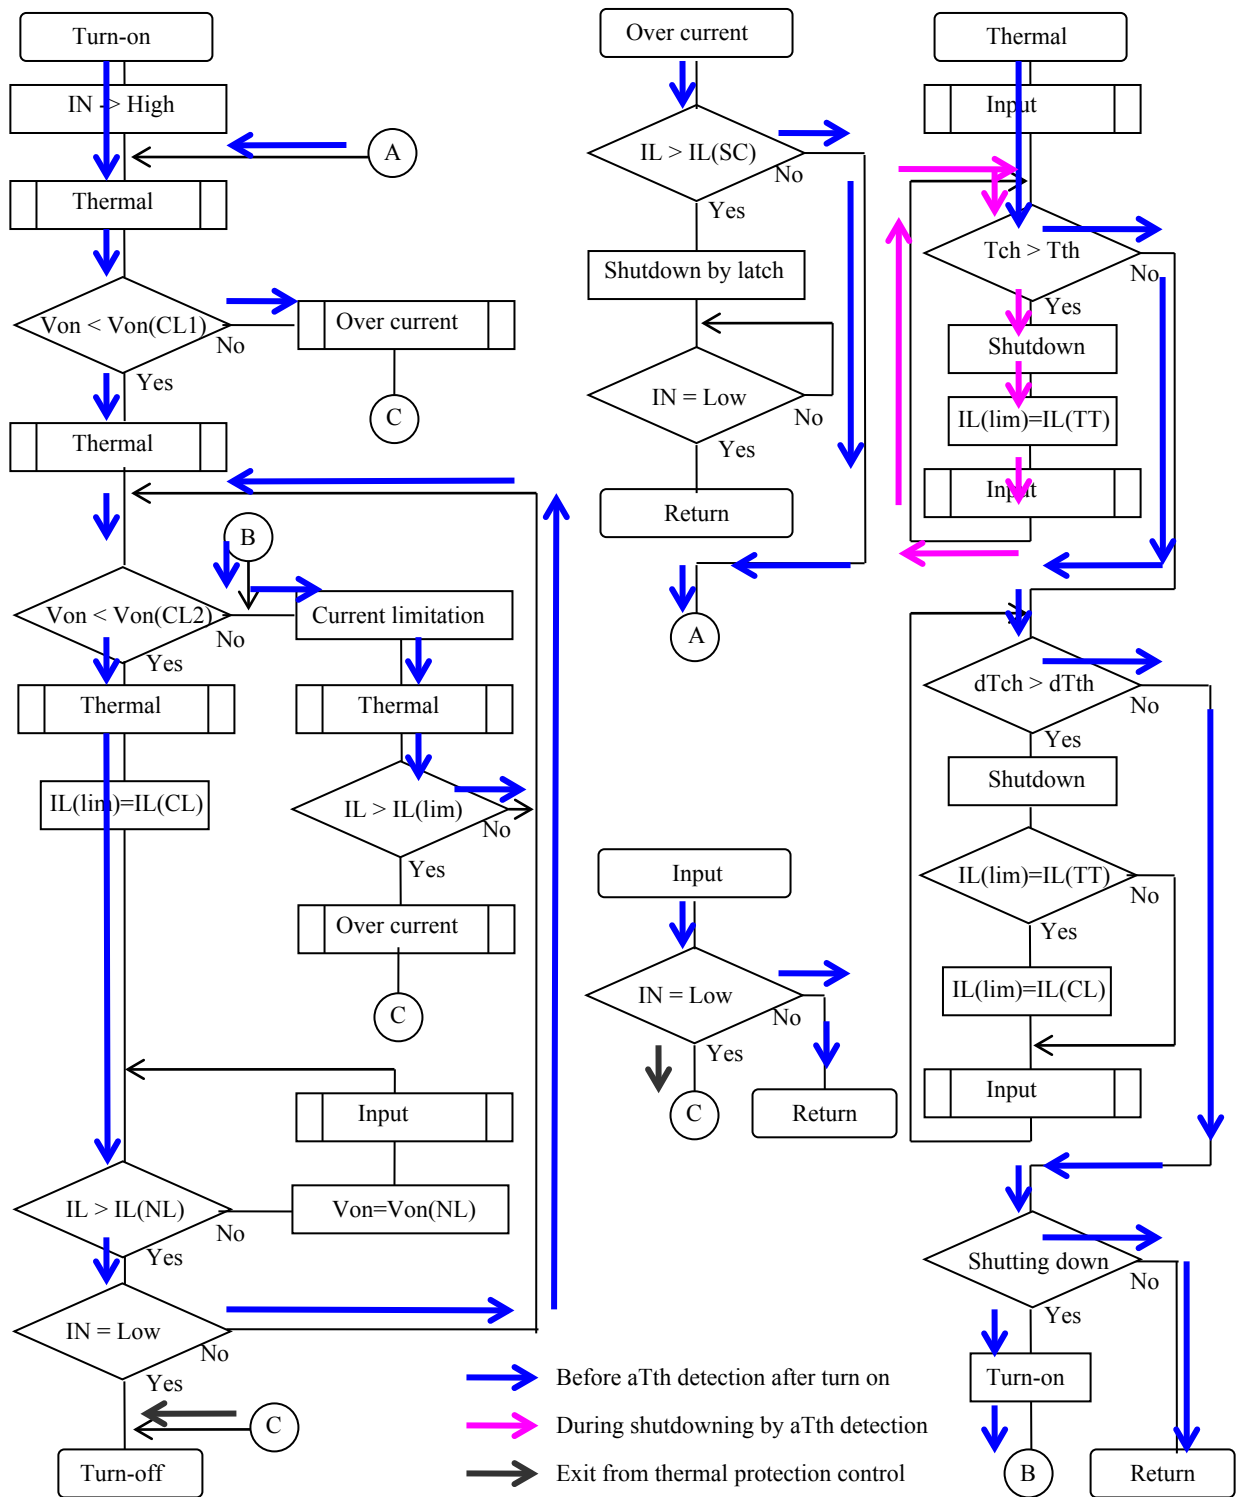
Turn-on

IN -> High

A

Thermal

Von < Von(CL1)

No

Over current

C

Yes

Thermal

B

Von < Von(CL2)

No

Current limitation

Yes

Thermal

Thermal

IL(lim)=IL(CL)

IL > IL(lim)

No

Yes

Over current

C

Input

IL > IL(NL)

No

Von=Von(NL)

Yes

IN = Low

No

Yes

C

Turn-off

Over current

IL > IL(SC)

No

Yes

Shutdown by latch

IN = Low

No

Yes

Return

A

Input

IN = Low

No

Yes

C

Return

Thermal

Input

Tch > Tth

No

Yes

Shutdown

IL(lim)=IL(TT)

Input

dTch > dTth

No

Yes

Shutdown

IL(lim)=IL(TT)

No

Yes

IL(lim)=IL(CL)

Input

Shutting down

No

Yes

Turn-on

B

Return

Before aTth detection after turn on

During shutdowning by aTth detection

Exit from thermal protection control